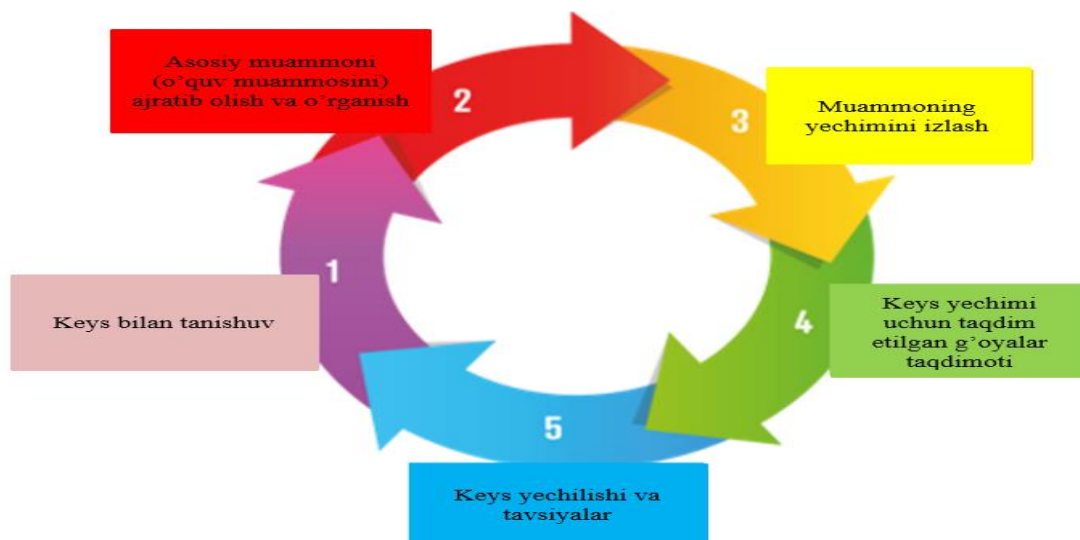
Asosiy muammoni (o'quv muammosini) ajratib olish va o'rganish

2

3

Muammoning yechimini izlash

1

Keys bilan tanishuv

4

Keys yechimi uchun taqdim etilgan g'oyalar taqdimoti

5

Keys yechilishi va tavsiyalar